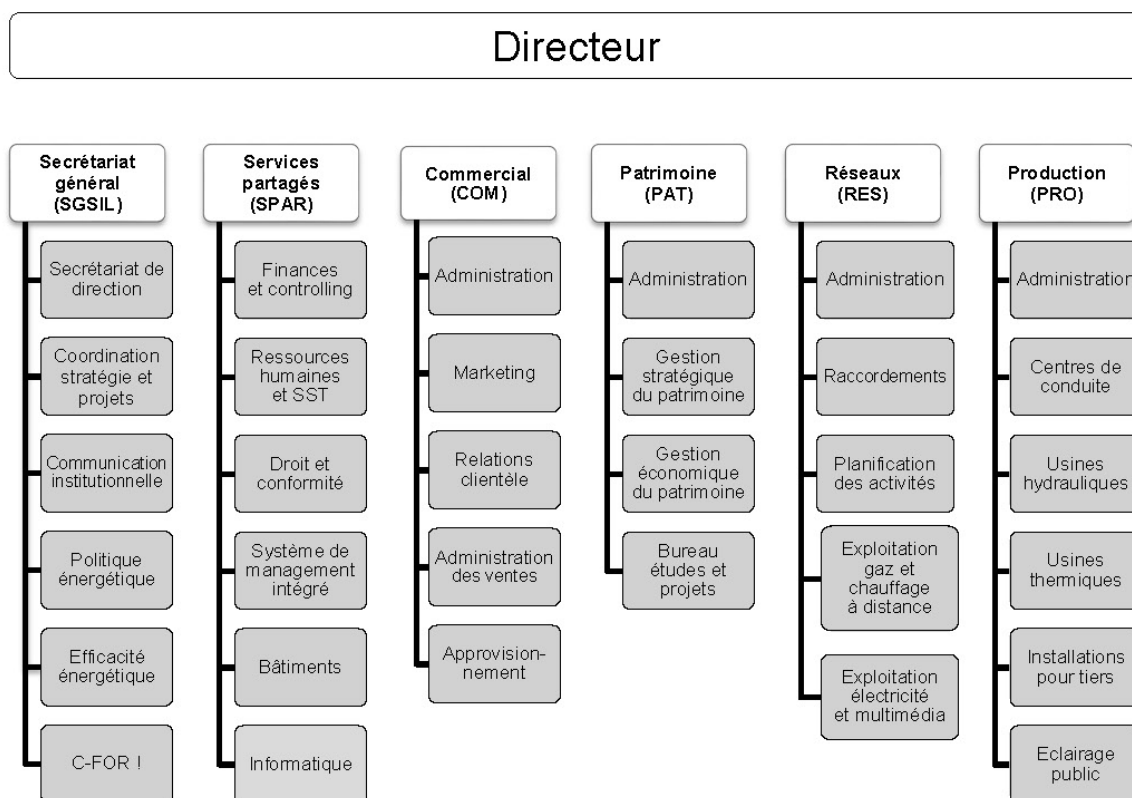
Directeur

Secrétariat général (SGSIL)

Secrétariat de direction

Coordination stratégie et projets

Communication institutionnelle

Politique énergétique

Efficacité énergétique

C-FOR !

Services partagés (SPAR)

Finances et controlling

Ressources humaines et SST

Droit et conformité

Système de management intégré

Bâtiments

Informatique

Commercial (COM)

Administration

Marketing

Relations clientèle

Administration des ventes

Approvisionnement

Patrimoine (PAT)

Administration

Gestion stratégique du patrimoine

Gestion économique du patrimoine

Bureau études et projets

Réseaux (RES)

Administration

Raccordements

Planification des activités

Exploitation gaz et chauffage à distance

Exploitation électricité et multimédia

Production (PRO)

Administration

Centres de conduite

Usines hydrauliques

Usines thermiques

Installations pour tiers

Eclairage public